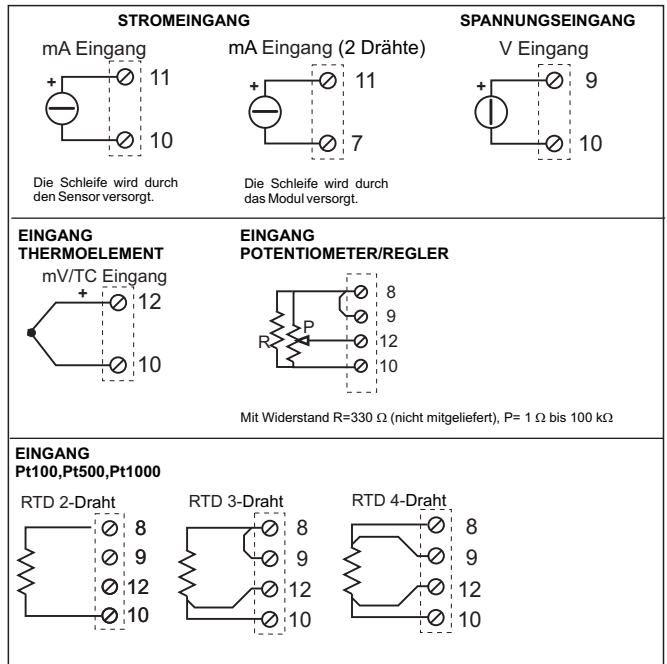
STROMEINGANG

mA Eingang

+

11

10

Die Schleife wird durch den Sensor versorgt.

mA Eingang (2 Drähte)

+

11

7

Die Schleife wird durch das Modul versorgt.

SPANNUNGSEINGANG

V Eingang

+

9

10

EINGANG THERMOELEMENT

mV/TC Eingang

+

12

10

EINGANG POTENTIOMETER/REGLER

R

P

8

9

12

10

Mit Widerstand R=330 Ω (nicht mitgeliefert), P= 1 Ω bis 100 kΩ

EINGANG Pt100,Pt500,Pt1000

RTD 2-Draht

8

9

12

10

RTD 3-Draht

8

9

12

10

RTD 4-Draht

8

9

12

10